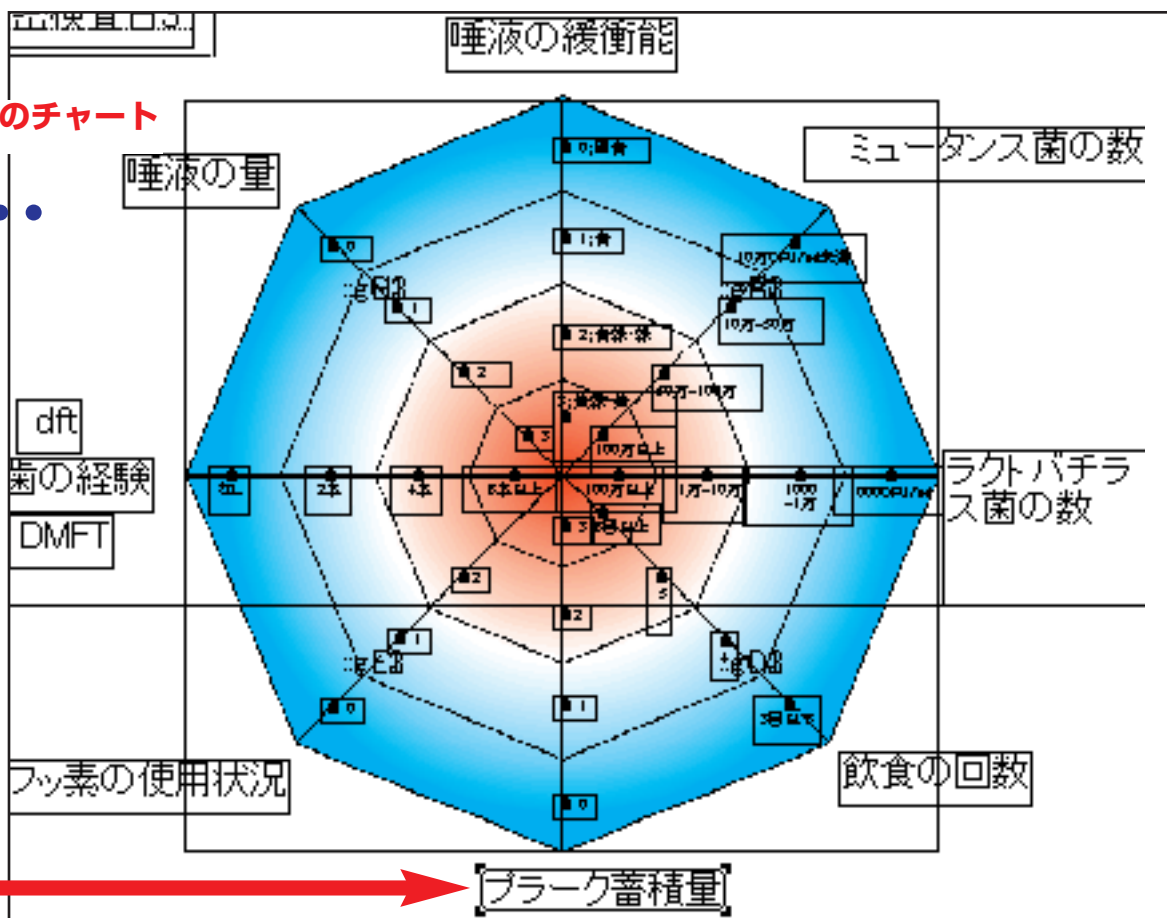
唾液の緩衝能

のチャート

ミュータンス菌の数

唾液の量

dft

歯の経験

DMFT

ラクトバチラス菌の数

フッ素の使用状況

飲食の回数

プラーク蓄積量

0;固有

1;有

2;有効・無

3;有効・無

0

1

2

3

10万CFU/ml未満

10万-50万

50万-100万

100万以上

5本以上

4本

2本

なし

100万以上

1万-10万

1000-1万

1000CFU/ml

3

2

1

0

1

2

3

3回以上

5

4

0

1

2